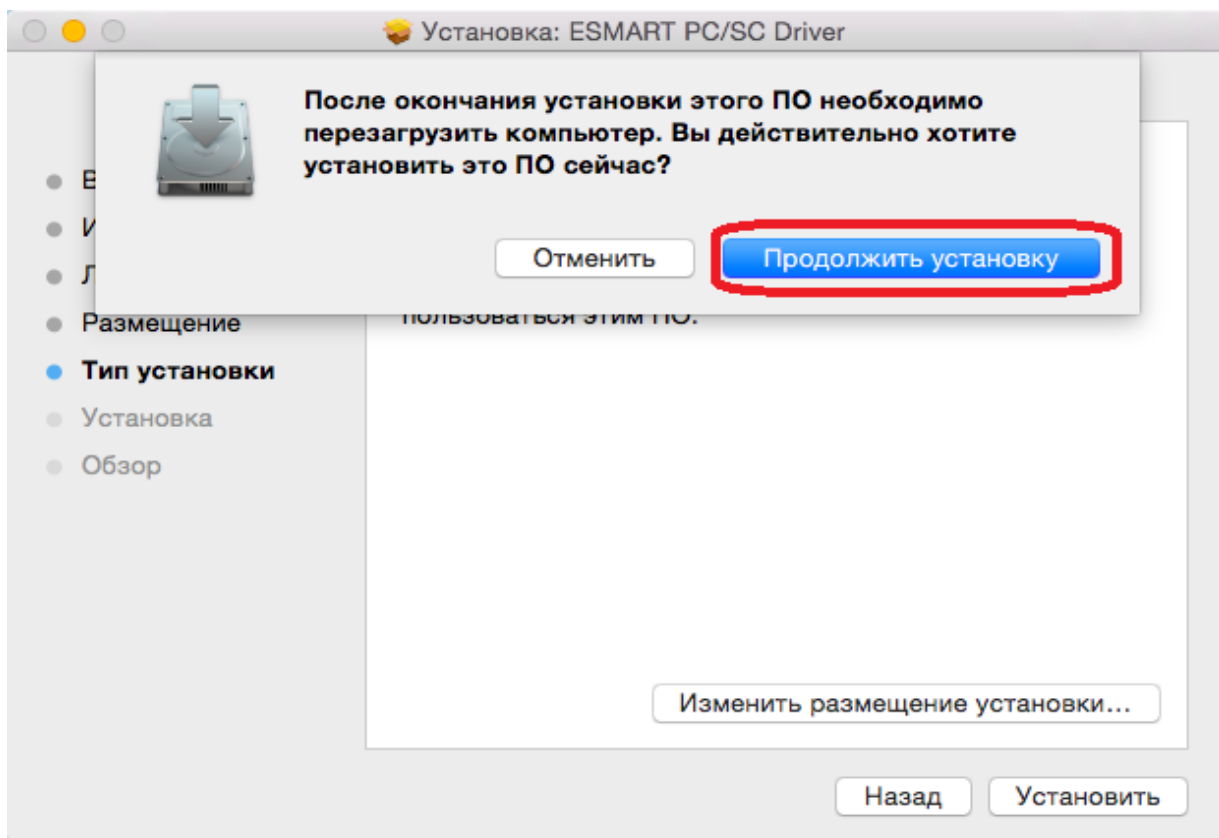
Установка: ESMART PC/SC Driver

После окончания установки этого ПО необходимо перезагрузить компьютер. Вы действительно хотите установить это ПО сейчас?

Отменить

Продолжить установку

В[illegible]
И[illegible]
Л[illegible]
Размещение
Тип установки
Установка
Обзор

пользоваться этим ПО.

Изменить размещение установки...

Назад

Установить